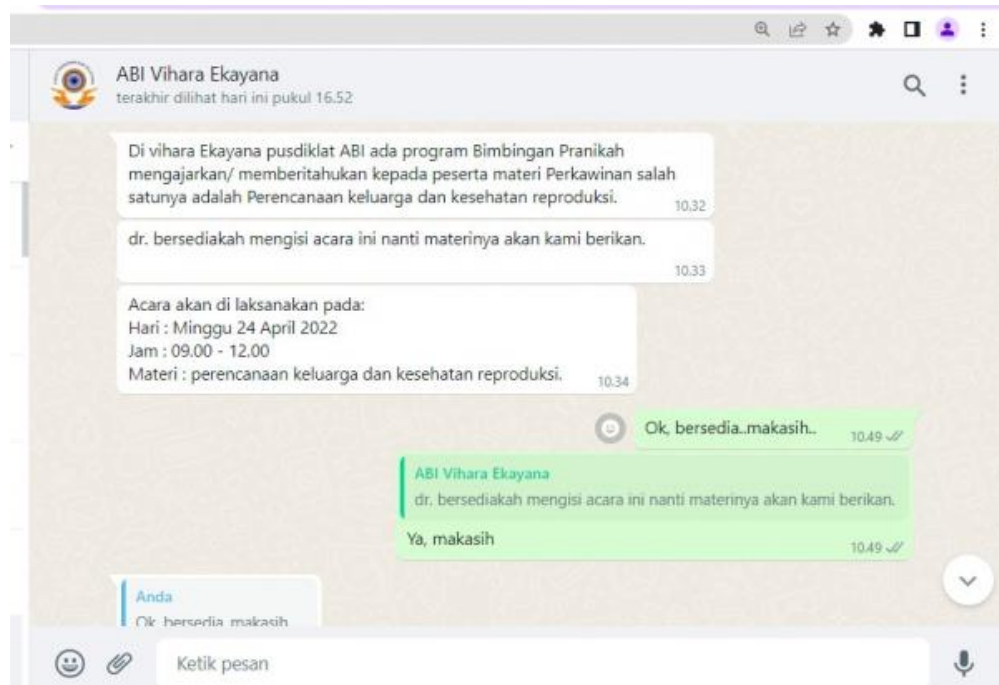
ABI Vihara Ekayana
terakhir dilihat hari ini pukul 16.52

Di vihara Ekayana pusdiklat ABI ada program Bimbingan Pranikah mengajarkan/ memberitahukan kepada peserta materi Perkawinan salah satunya adalah Perencanaan keluarga dan kesehatan reproduksi. 10.32

dr. bersediakah mengisi acara ini nanti materinya akan kami berikan. 10.33

Acara akan di laksanakan pada:
Hari : Minggu 24 April 2022
Jam : 09.00 - 12.00
Materi : perencanaan keluarga dan kesehatan reproduksi. 10.34

Ok, bersedia..makasih.. 10.49

ABI Vihara Ekayana
dr. bersediakah mengisi acara ini nanti materinya akan kami berikan.
Ya, makasih 10.49

Anda
Ok, bersedia..makasih

Ketik pesan